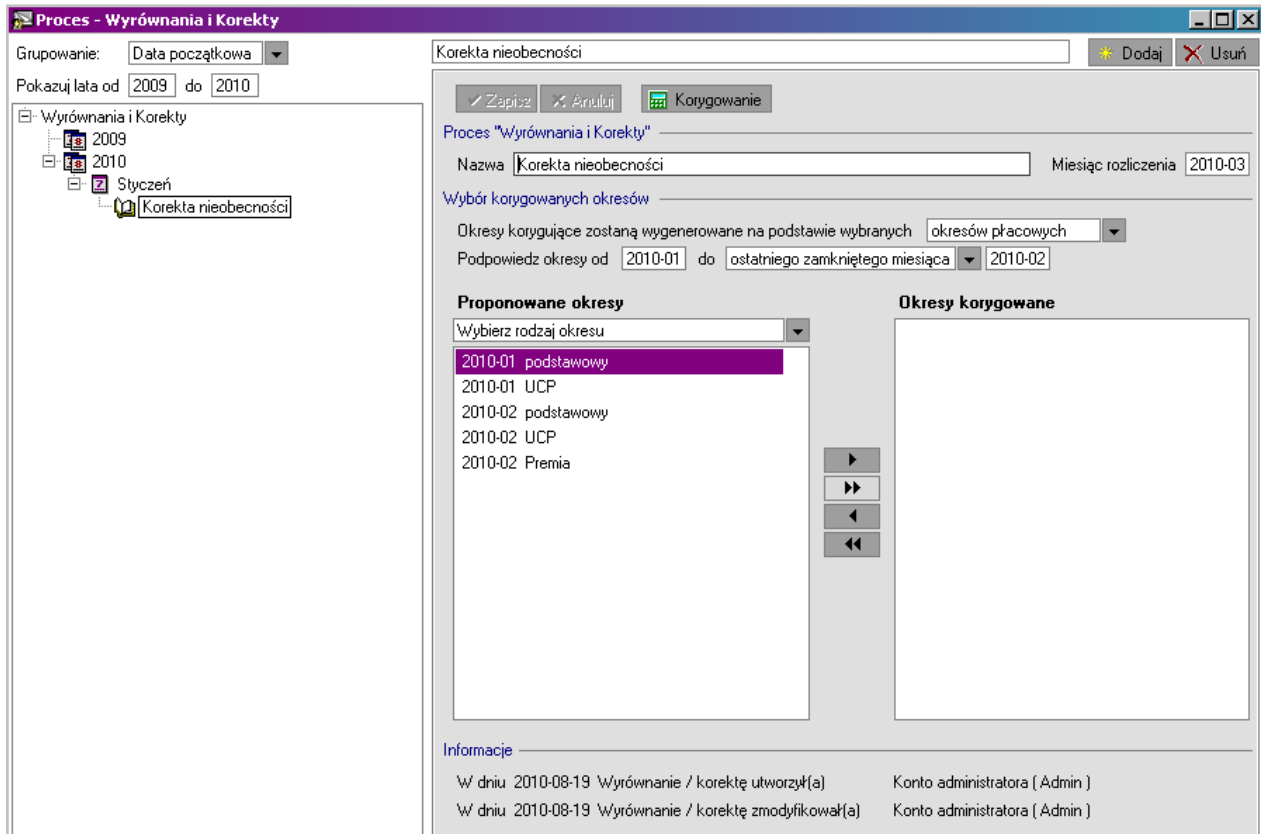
Proces - Wyrównania i Korekty

Grupowanie: Data początkowa

Pokazuj lata od 2009 do 2010

Wyrównania i Korekty
2009
2010
Styczeń
Korekta nieobecności

Korekta nieobecności

Dodaj Usuń

Zapisz Anuluj Korygowanie

Proces "Wyrównania i Korekty"

Nazwa Korekta nieobecności

Miesiąc rozliczenia 2010-03

Wybór korygowanych okresów

Okresy korygujące zostaną wygenerowane na podstawie wybranych okresów płacowych

Podpowiedz okresy od 2010-01 do ostatniego zamkniętego miesiąca 2010-02

Proponowane okresy

Wybierz rodzaj okresu

2010-01 podstawowy
2010-01 UCP
2010-02 podstawowy
2010-02 UCP
2010-02 Premia

Okresy korygowane

Informacje

W dniu 2010-08-19 Wyrównanie / korektę utworzył(a) Konto administratora ( Admin )

W dniu 2010-08-19 Wyrównanie / korektę zmodyfikował(a) Konto administratora ( Admin )